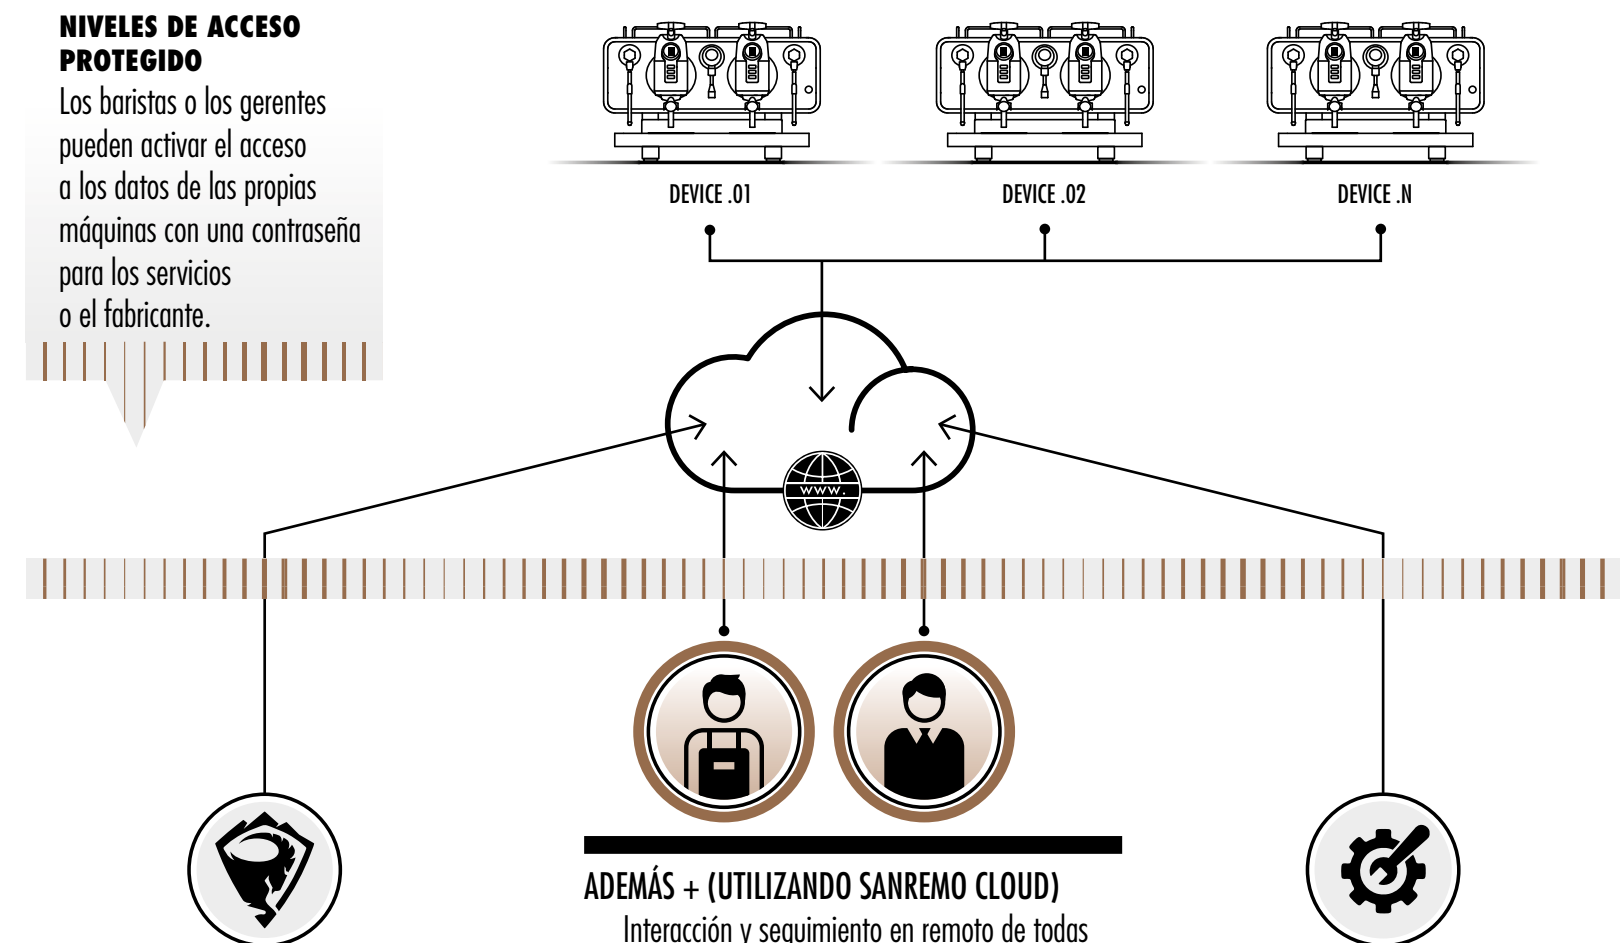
NIVELES DE ACCESO PROTEGIDO
Los baristas o los gerentes pueden activar el acceso a los datos de las propias máquinas con una contraseña para los servicios o el fabricante.

DEVICE .01

DEVICE .02

DEVICE .N

WWW.

ADEMÁS + (UTILIZANDO SANREMO CLOUD)
Interacción y seguimiento en remoto de todas